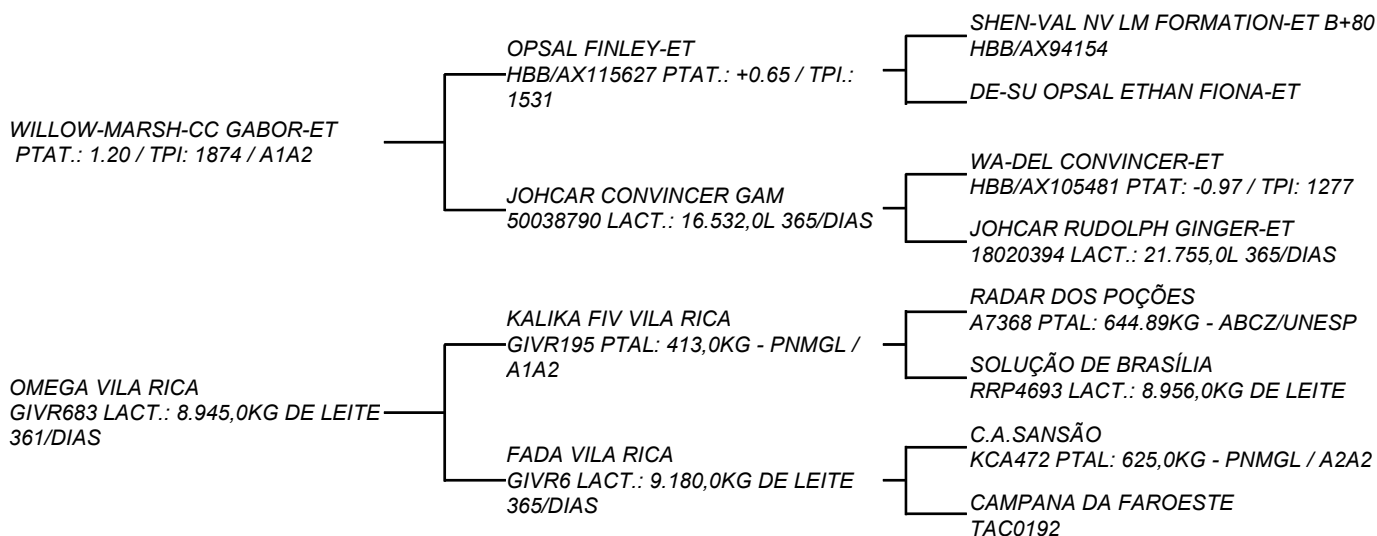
WILLOW-MARSH-CC GABOR-ET
PTAT.: 1.20 / TPI: 1874 / A1A2

OPSAL FINLEY-ET
HBB/AX115627 PTAT.: +0.65 / TPI.: 1531

SHEN-VAL NV LM FORMATION-ET B+80
HBB/AX94154

DE-SU OPSAL ETHAN FIONA-ET

JOHCAR CONVINCER GAM
50038790 LACT.: 16.532,0L 365/DIAS

WA-DEL CONVINCER-ET
HBB/AX105481 PTAT: -0.97 / TPI: 1277

JOHCAR RUDOLPH GINGER-ET
18020394 LACT.: 21.755,0L 365/DIAS

OMEGA VILA RICA
GIVR683 LACT.: 8.945,0KG DE LEITE 361/DIAS

KALIKA FIV VILA RICA
GIVR195 PTAL: 413,0KG - PNMGL / A1A2

RADAR DOS POÇÕES
A7368 PTAL: 644.89KG - ABCZ/UNESP

SOLUÇÃO DE BRASÍLIA
RRP4693 LACT.: 8.956,0KG DE LEITE

FADA VILA RICA
GIVR6 LACT.: 9.180,0KG DE LEITE 365/DIAS

C.A.SANSÃO
KCA472 PTAL: 625,0KG - PNMGL / A2A2

CAMPANA DA FAROESTE
TAC0192